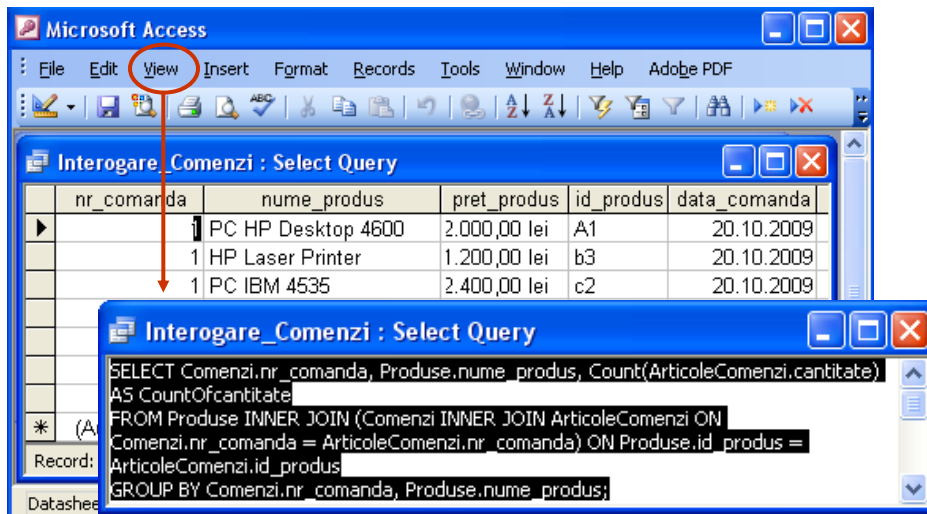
Microsoft Access

File Edit View Insert Format Records Tools Window Help Adobe PDF

Interogare_Comenzi : Select Query

| nr_comanda | nume_produs | pret_produs | id_produs | data_comanda |
|---|---|---|---|---|
| 1 | PC HP Desktop 4600 | 2.000,00 lei | A1 | 20.10.2009 |
| 1 | HP Laser Printer | 1.200,00 lei | b3 | 20.10.2009 |
| 1 | PC IBM 4535 | 2.400,00 lei | c2 | 20.10.2009 |

(A

Record:

Datashee

Interogare_Comenzi : Select Query

SELECT Comenzi.nr_comanda, Produse.nume_produs, Count(ArticoleComenzi.cantitate) AS CountOfcantitate
FROM Produse INNER JOIN (Comenzi INNER JOIN ArticoleComenzi ON Comenzi.nr_comanda = ArticoleComenzi.nr_comanda) ON Produse.id_produs = ArticoleComenzi.id_produs
GROUP BY Comenzi.nr_comanda, Produse.nume_produs;